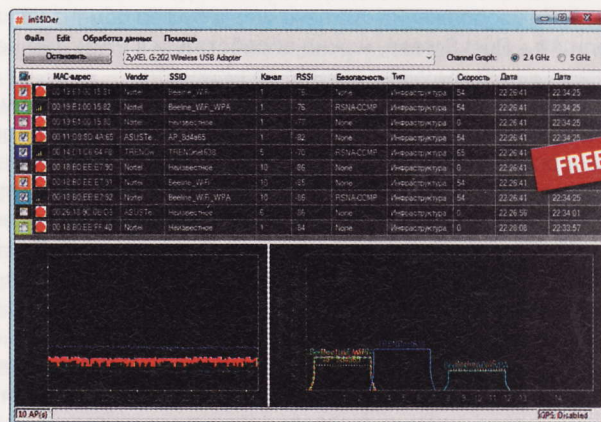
inSSIDer

Файл Edit Обработка данных Помощь

Остановить ZyXEL G-202 Wireless USB Adapter Channel Graph: 2.4 GHz 5 GHz

| | MAC-адрес | Vendor | SSID | Канал | RSSI | Безопасность | Тип | Скорость | Дата | Дата |
|---|---|---|---|---|---|---|---|---|---|---|
| | 00:13:E1:00:15:31 | Nortel | Beeline_WiFi | 1 | 76 | None | Инфраструктура | 54 | 22:26:41 | 22:34:25 |
| | 00:13:E1:00:15:32 | Nortel | Beeline_WiFi_WPA | 1 | 76 | RSNA-CCMP | Инфраструктура | 54 | 22:26:41 | 22:34:25 |
| | 00:13:E1:00:15:30 | Nortel | Неизвестное | 1 | 77 | None | Инфраструктура | 0 | 22:26:41 | 22:34:25 |
| | 00:11:D8:8D:A9:65 | ASUSTe | AP_3d4e65 | 1 | 92 | None | Инфраструктура | 54 | 22:26:41 | 22:34:25 |
| | 00:14:D1:06:64:F8 | TRENDw | TRENDnet638 | 5 | 70 | RSNA-CCMP | Инфраструктура | 65 | 22:26:41 | 22:34:25 |
| | 00:18:B0:EE:E7:90 | Nortel | Неизвестное | 10 | 86 | None | Инфраструктура | 0 | 22:26:41 | |
| | 00:18:B0:EE:E7:91 | Nortel | Beeline_WiFi | 10 | 85 | None | Инфраструктура | 54 | 22:26:41 | |
| | 00:18:B0:EE:E7:92 | Nortel | Beeline_WiFi_WPA | 10 | 86 | RSNA-CCMP | Инфраструктура | 54 | 22:26:41 | 22:34:25 |
| | 00:26:18:9C:D6:03 | ASUSTe | Неизвестное | 6 | 86 | None | Инфраструктура | 0 | 22:26:59 | 22:34:01 |
| | 00:18:B0:EE:FF:40 | Nortel | Неизвестное | 1 | 84 | None | Инфраструктура | 0 | 22:28:08 | 22:32:57 |

FREE

10 AP(s) GPS: Disabled